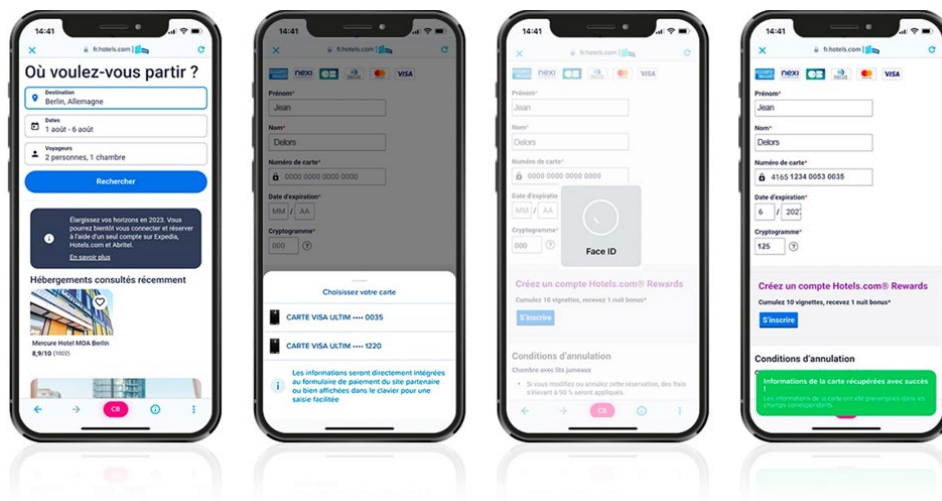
14:41
fr.hotels.com
Où voulez-vous partir ?
Destination
Berlin, Allemagne
Dates
1 août - 6 août
Voyageurs
2 personnes, 1 chambre
Rechercher
Élargissez vos horizons en 2023. Vous pourrez bientôt vous connecter et réserver à l'aide d'un seul compte sur Expedia, Hotels.com et Abritel.
En savoir plus
Hébergements consultés récemment
Mercure Hotel MOA Berlin
8,9/10 (1002)
CB

14:41
fr.hotels.com
nexi VISA
Prénom*
Jean
Nom*
Delors
Numéro de carte*
0000 0000 0000 0000
Date d'expiration*
MM / AA
Cryptogramme*
000
Choisissez votre carte
CARTE VISA ULTIM •••• 0035
CARTE VISA ULTIM •••• 1220
Les informations seront directement intégrées au formulaire de paiement du site partenaire ou bien affichées dans le clavier pour une saisie facilitée

14:41
fr.hotels.com
nexi VISA
Prénom*
Jean
Nom*
Delors
Numéro de carte*
0000 0000 0000 0000
Date d'expiration*
MM / AA
Cryptogramme*
000
Face ID
Créez un compte Hotels.com® Rewards
Cumulez 10 vignettes, recevez 1 nuit bonus*
S'inscrire
Conditions d'annulation
Chambre avec lits jumeaux
Si vous modifiez ou annulez cette réservation, des frais s'élevant à 90 % seront appliqués.
CB

14:41
fr.hotels.com
nexi VISA
Prénom*
Jean
Nom*
Delors
Numéro de carte*
4165 1234 0053 0035
Date d'expiration*
6 / 202
Cryptogramme*
125
Créez un compte Hotels.com® Rewards
Cumulez 10 vignettes, recevez 1 nuit bonus*
S'inscrire
Conditions d'annulation
Informations de la carte récupérées avec succès !
Les informations de la carte ont été préremplies dans les champs correspondants.